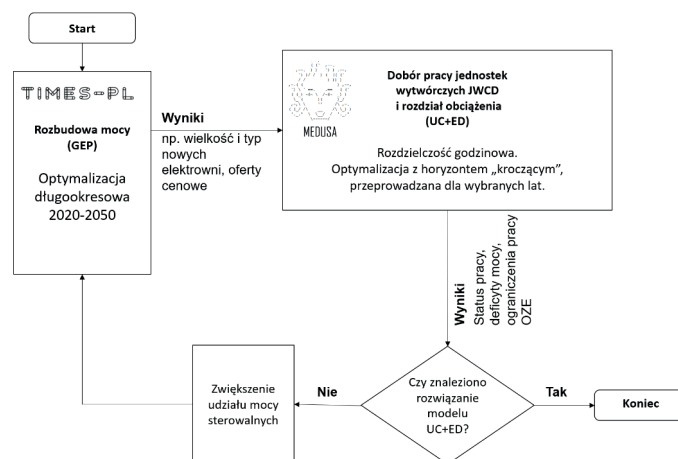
Start

TIMES-PL

Rozbudowa mocy (GEP)

Optymalizacja długookresowa 2020-2050

Wyniki

np. wielkość i typ nowych elektrowni, oferty cenowe

MEDUSA

Dobór pracy jednostek wytwórczych JWCD i rozdział obciążenia (UC+ED)

Rozdzielczość godzinowa. Optymalizacja z horyzontem „kroczącym", przeprowadzana dla wybranych lat.

Wyniki

Status pracy, deficyty mocy, ograniczenia pracy OZE

Czy znaleziono rozwiązanie modelu UC+ED?

Tak

Koniec

Nie

Zwiększenie udziału mocy sterowalnych